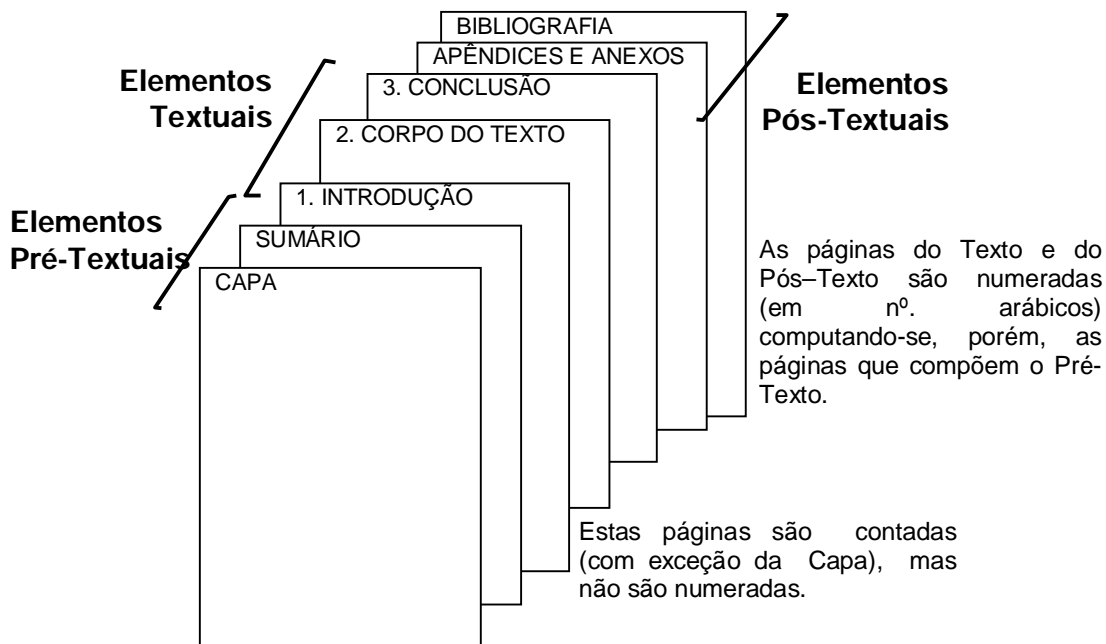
BIBLIOGRAFIA
APÊNDICES E ANEXOS
3. CONCLUSÃO
2. CORPO DO TEXTO
1. INTRODUÇÃO
SUMÁRIO
CAPA

Elementos Textuais

Elementos Pós-Textuais

Elementos Pré-Textuais

As páginas do Texto e do Pós–Texto são numeradas (em nº. arábicos) computando-se, porém, as páginas que compõem o Pré-Texto.

Estas páginas são contadas (com exceção da Capa), mas não são numeradas.